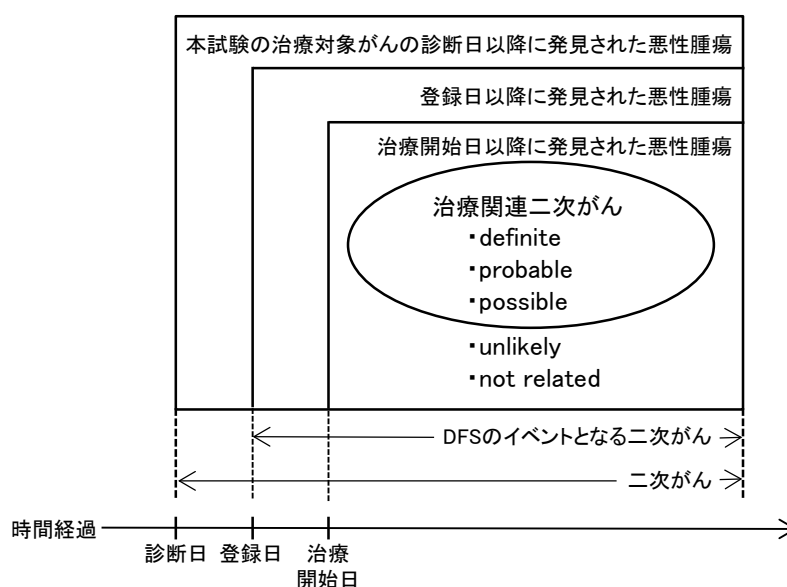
本試験の治療対象がんの診断日以降に発見された悪性腫瘍

登録日以降に発見された悪性腫瘍

治療開始日以降に発見された悪性腫瘍

治療関連二次がん
・definite
・probable
・possible

・unlikely
・not related

DFSのイベントとなる二次がん

二次がん

時間経過

診断日 登録日 治療開始日